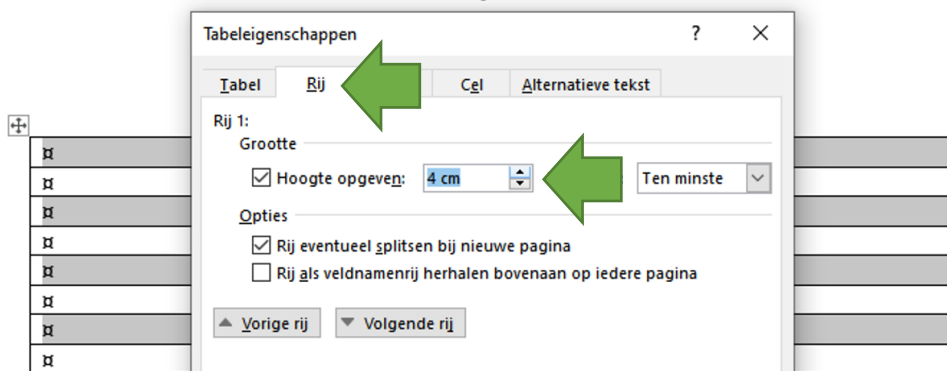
Tabeleigenschappen

?

×

Tabel

Rij

Cel

Alternatieve tekst

Rij 1:

Grootte

Hoogte opgeven:

4 cm

Ten minste

Opties

Rij eventueel splitsen bij nieuwe pagina

Rij als veldnamenrij herhalen bovenaan op iedere pagina

Vorige rij

Volgende rij

¤
¤
¤
¤
¤
¤
¤
¤